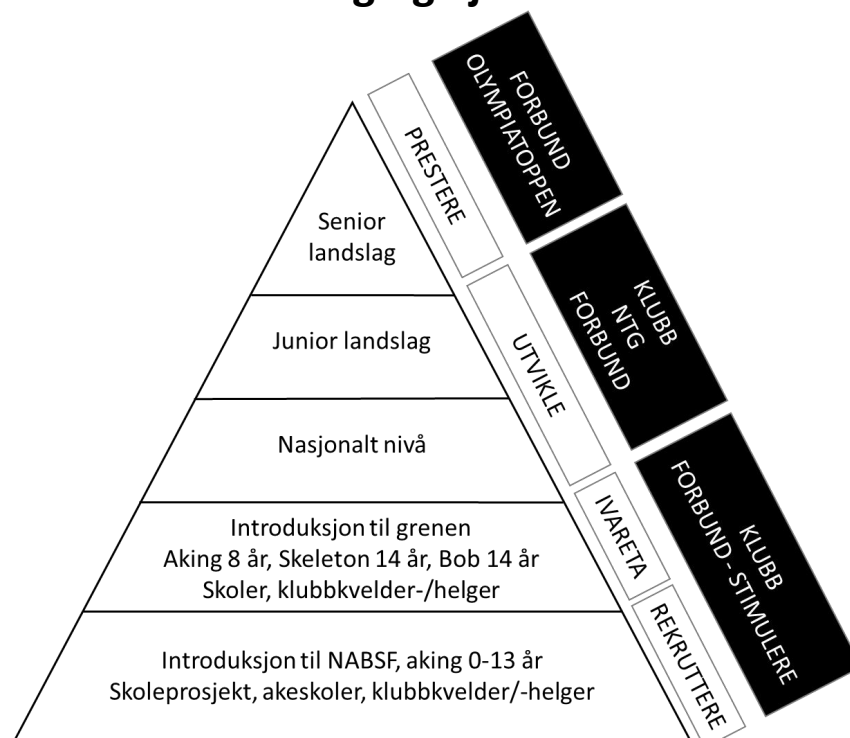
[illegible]

Senior landslag

Junior landslag

Nasjonalt nivå

Introduksjon til grenen
Aking 8 år, Skeleton 14 år, Bob 14 år
Skoler, klubbkvelder-/helger

Introduksjon til NABSF, aking 0-13 år
Skoleprosjekt, akeskoler, klubbkvelder/-helger

PRESTERE

UTVIKLE

IVARETA

REKRUTTERE

FORBUND
OLYMPIATOPPEN

KLUBB
NTG
FORBUND

KLUBB
FORBUND - STIMULERE